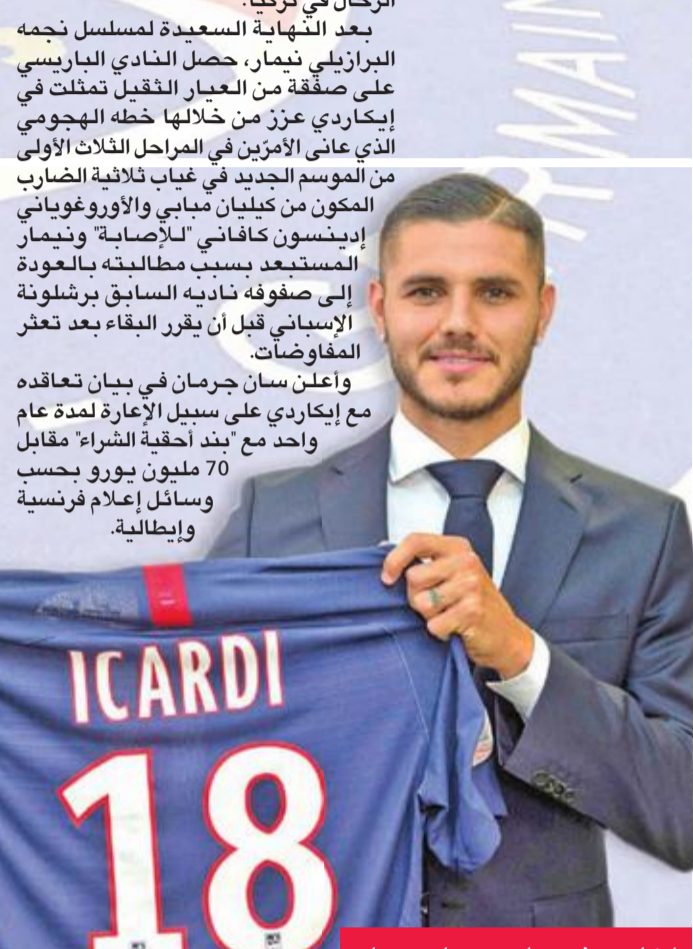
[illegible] في تركيا.

بعد النهاية السعيدة لمسلسل نجمه البرازيلي نيمار، حصل النادي الباريسي على صفقة من العيار الثقيل تمثلت في إيكاردي عزز من خلالها خطه الهجومي الذي عانى الأمرين في المراحل الثلاث الأولى من الموسم الجديد في غياب ثلاثية الضارب المكون من كيليان مبابي والأوروغوياني إدينسون كافاني "للإصابة" ونيمار المستبعد بسبب مطالبته بالعودة إلى صفوفه ناديه السابق برشلونة الإسباني قبل أن يقرر البقاء بعد تعثر المفاوضات.

وأعلن سان جرمان في بيان تعاقده مع إيكاردي على سبيل الإعارة لمدة عام واحد مع "بند أحقية الشراء" مقابل 70 مليون يورو بحسب وسائل إعلام فرنسية وإيطالية.

ICARDI
18